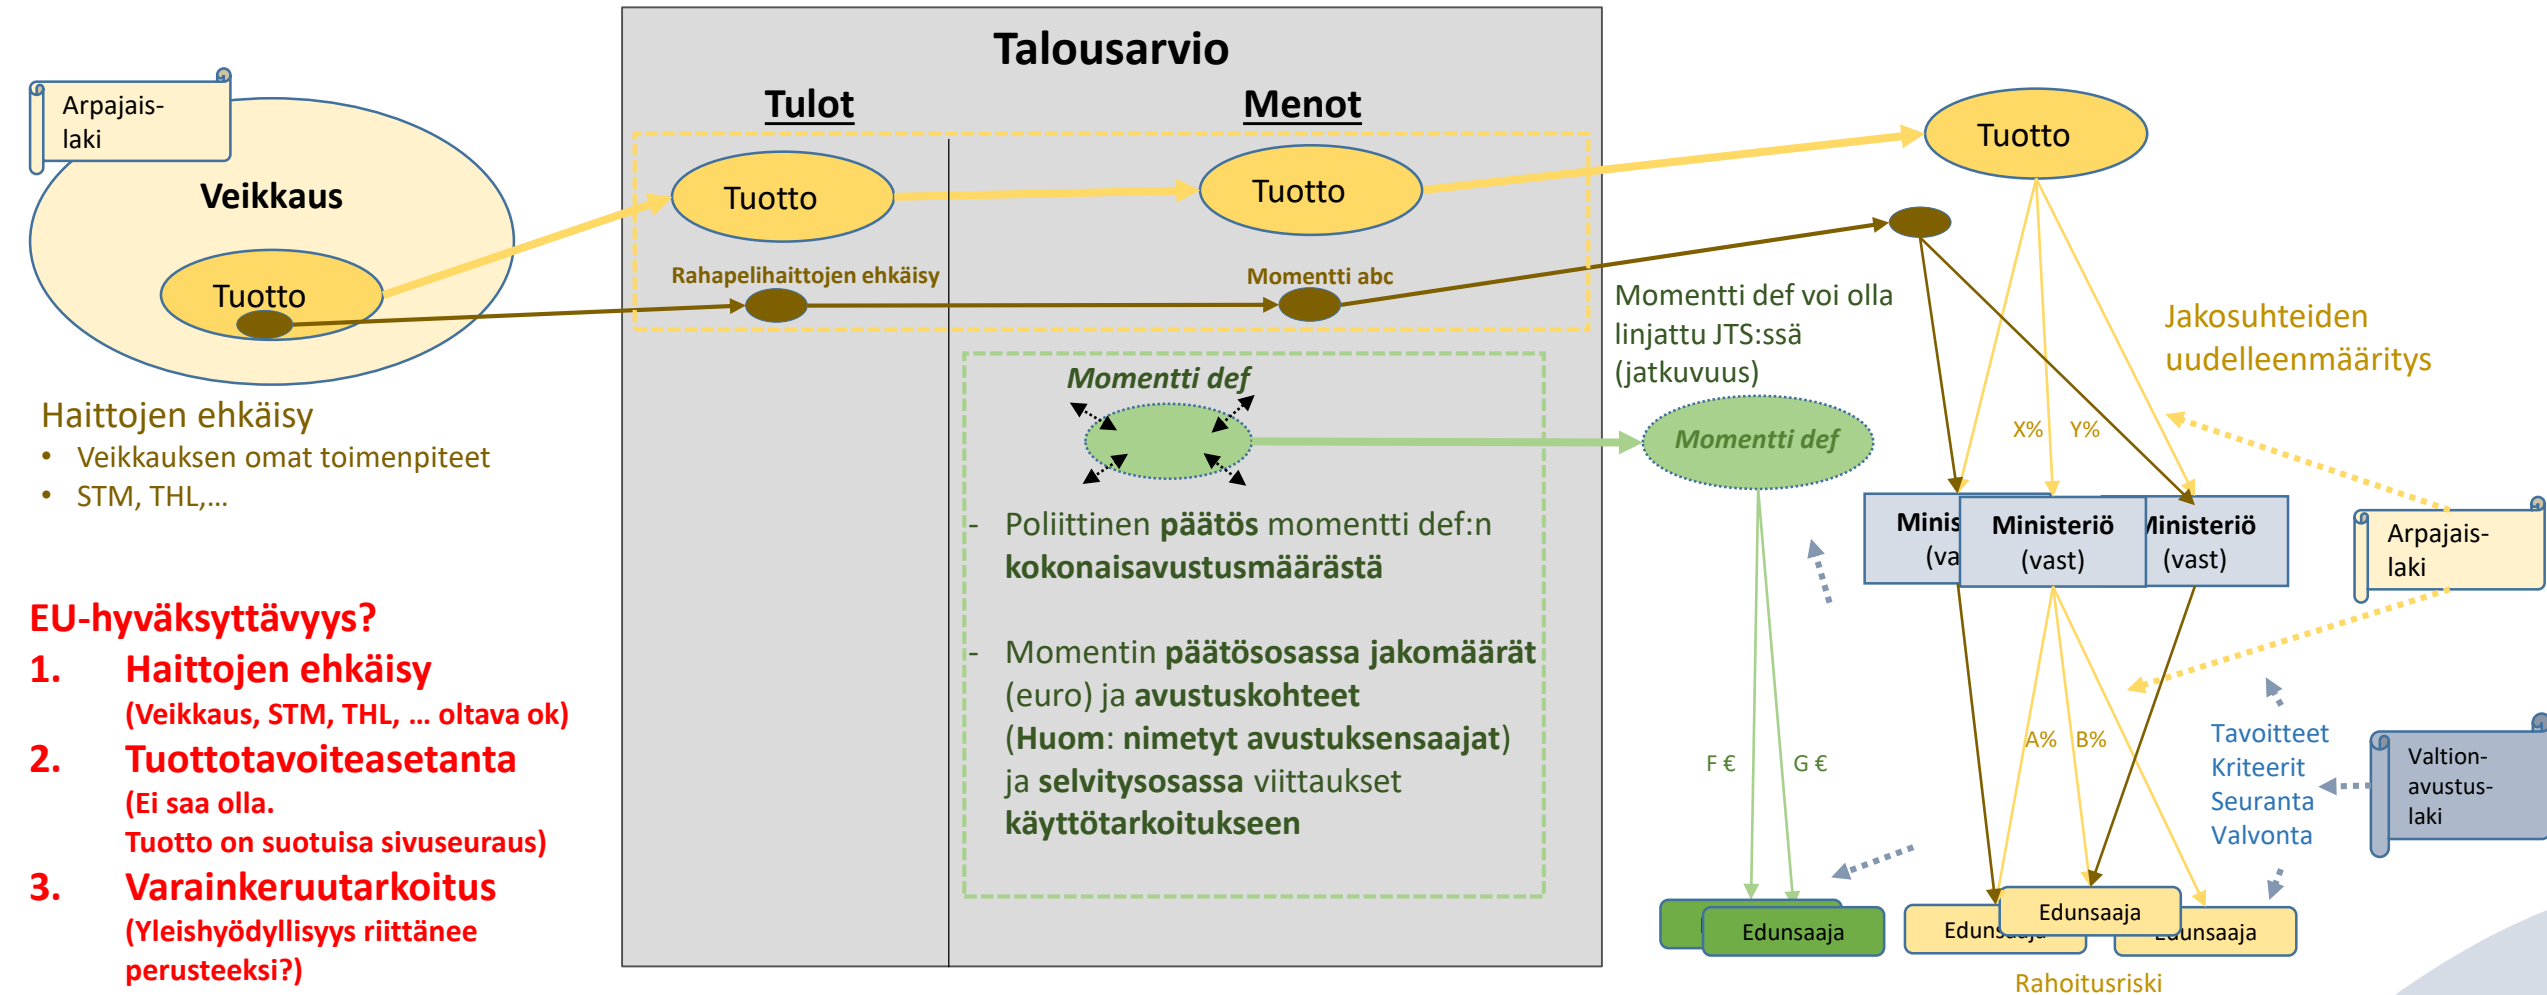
Arpajaislaki

Veikkaus

Tuotto

Haittojen ehkäisy
• Veikkauksen omat toimenpiteet
• STM, THL,…

EU-hyväksyttävyys?
1. Haittojen ehkäisy
(Veikkaus, STM, THL, … oltava ok)
2. Tuottotavoiteasetanta
(Ei saa olla.
Tuotto on suotuisa sivuseuraus)
3. Varainkeruutarkoitus
(Yleishyödyllisyys riittänee perusteeksi?)

Talousarvio

Tulot

Menot

Tuotto

Tuotto

Rahapelihaittojen ehkäisy

Momentti abc

Momentti def

- Poliittinen päätös momentti def:n kokonaisavustusmäärästä

- Momentin päätösosassa jakomäärät (euro) ja avustuskohteet (Huom: nimetyt avustuksensaajat) ja selvitysosassa viittaukset käyttötarkoitukseen

Tuotto

Momentti def voi olla linjattu JTS:ssä (jatkuvuus)

Momentti def

Jakosuhteiden uudelleenmääritys

X% Y%

Minis (va

Ministeriö (vast)

Ministeriö (vast)

Arpajaislaki

F € G €

A% B%

Tavoitteet
Kriteerit
Seuranta
Valvonta

Valtionavustuslaki

Edunsaaja

Edunsaaja

Edunsaaja

Edunsaaja

Rahoitusriski